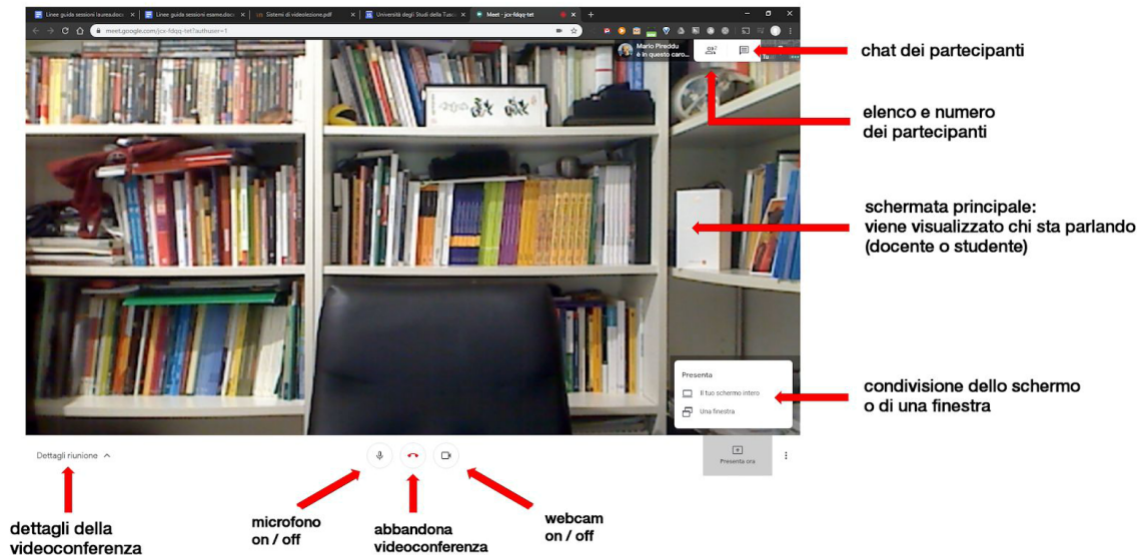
Linee guida sessioni laurea.docx
Linee guida sessioni esame.docx
Sistemi di videolezione.pdf
Università degli Studi della Tuscia
Meet - jcx-fdqq-tet

meet.google.com/jcx-fdqq-tet?authuser=1

Mario Pireddu
è in questo caro...

chat dei partecipanti

elenco e numero dei partecipanti

schermata principale: viene visualizzato chi sta parlando (docente o studente)

Presenta
Il tuo schermo intero
Una finestra

condivisione dello schermo o di una finestra

Presenta ora

Dettagli riunione

dettagli della videoconferenza

microfono on / off

abbandona videoconferenza

webcam on / off